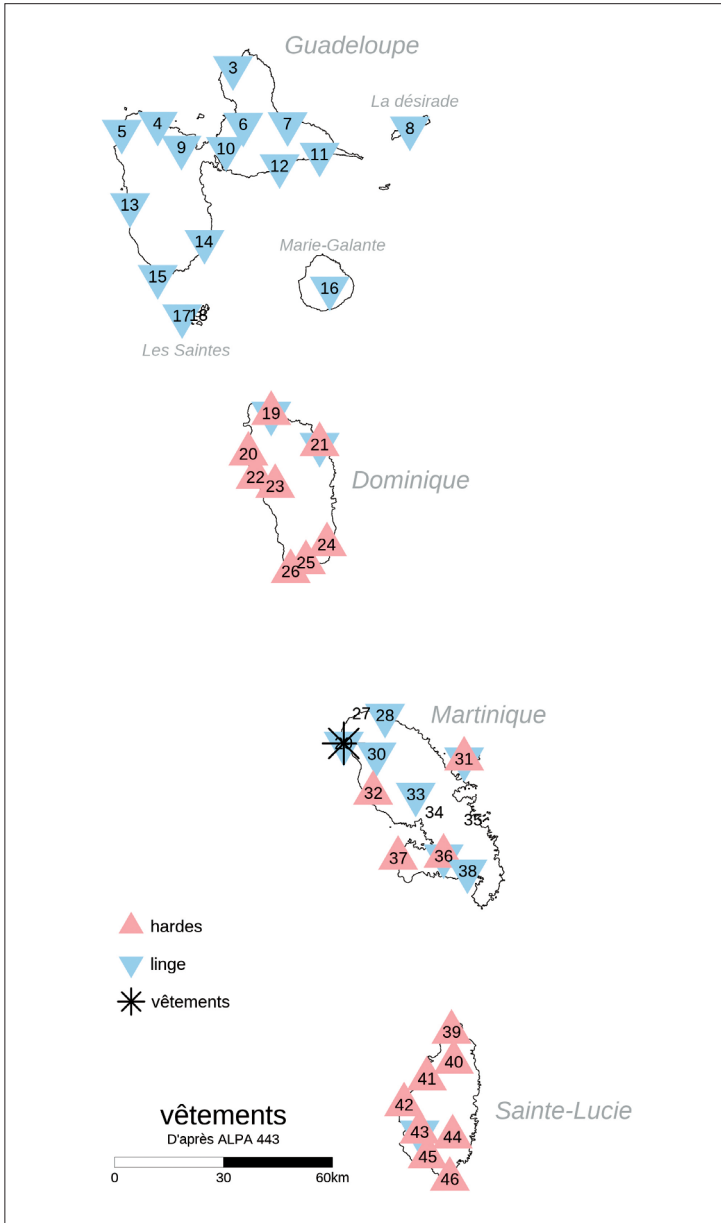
Guadeloupe

3

La désirade

5 4 6 7 8

9 10 11

12

13

14

Marie-Galante

15

16

17 18

Les Saintes

19

20 21

22 23

Dominique

24

25

26

27 28

Martinique

29

30

31

32

33

34

35

37 36

38

hardes

linge

vêtements

39

40

41

42

Sainte-Lucie

vêtements

D'après ALPA 443

43 44

45

46

0 30 60km